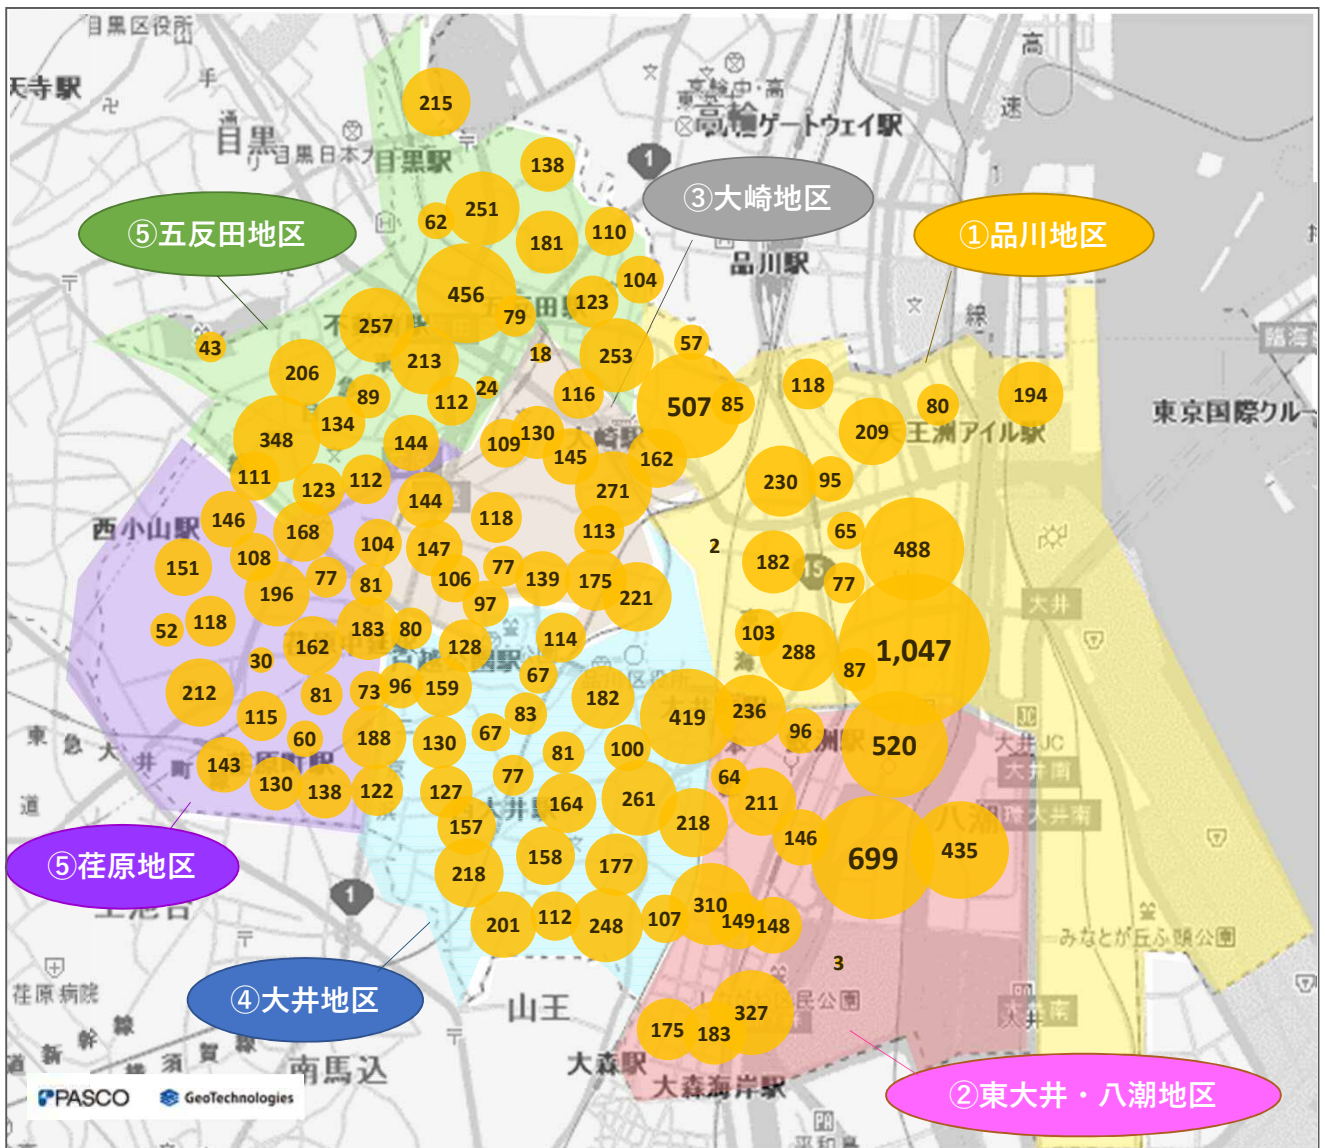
目黒区役所
天寺駅
目黒
目黒駅
高輪ゲートウェイ駅
品川駅
東京国際クルー
王洲アイル駅
西小山駅
大井
大井町駅
大森駅
大森海岸駅
山王
南馬込
荏原病院
みなとが丘ふ頭公園

①品川地区
②東大井・八潮地区
③大崎地区
④大井地区
⑤五反田地区
⑤荏原地区

215
138
251
62
181
110
456
104
123
79
257
213
18
253
57
43
206
89
24
116
507
85
118
80
194
348
134
112
144
109
130
145
162
209
111
123
112
144
271
230
95
146
168
118
113
65
488
104
147
2
182
151
108
77
106
77
139
175
221
77
196
81
97
52
118
183
80
114
103
162
128
288
1,047
30
67
87
212
81
73
96
159
182
419
236
115
83
96
520
60
188
130
67
100
143
81
64
77
130
138
122
127
164
261
211
218
157
146
699
435
158
177
218
310
201
112
248
107
149
148
3
327
175
183

PASCO
GeoTechnologies